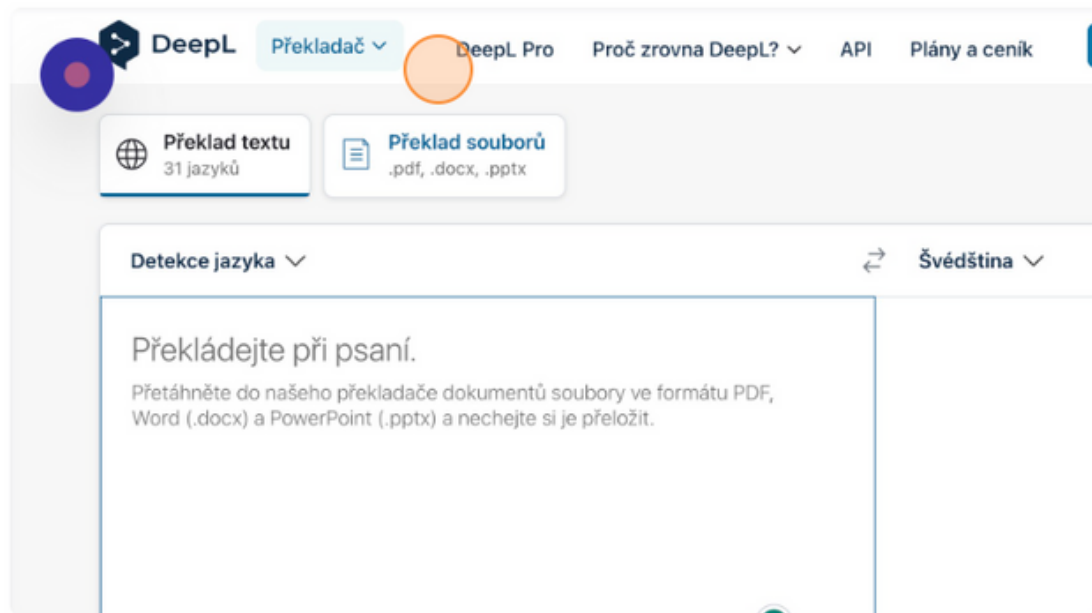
DeepL Překladač DeepL Pro Proč zrovna DeepL? API Plány a ceník

Překlad textu
31 jazyků

Překlad souborů
.pdf, .docx, .pptx

Detekce jazyka

Švédština

Překládejte při psaní.

Přetáhněte do našeho překladače dokumentů soubory ve formátu PDF, Word (.docx) a PowerPoint (.pptx) a nechejte si je přeložit.